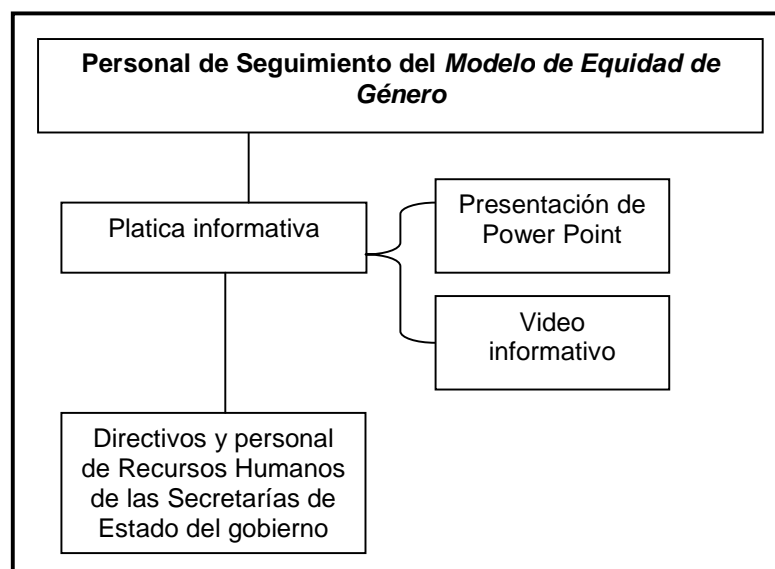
**Personal de Seguimiento del *Modelo de Equidad de Género***

Platica informativa

Presentación de Power Point

Video informativo

Directivos y personal de Recursos Humanos de las Secretarías de Estado del gobierno